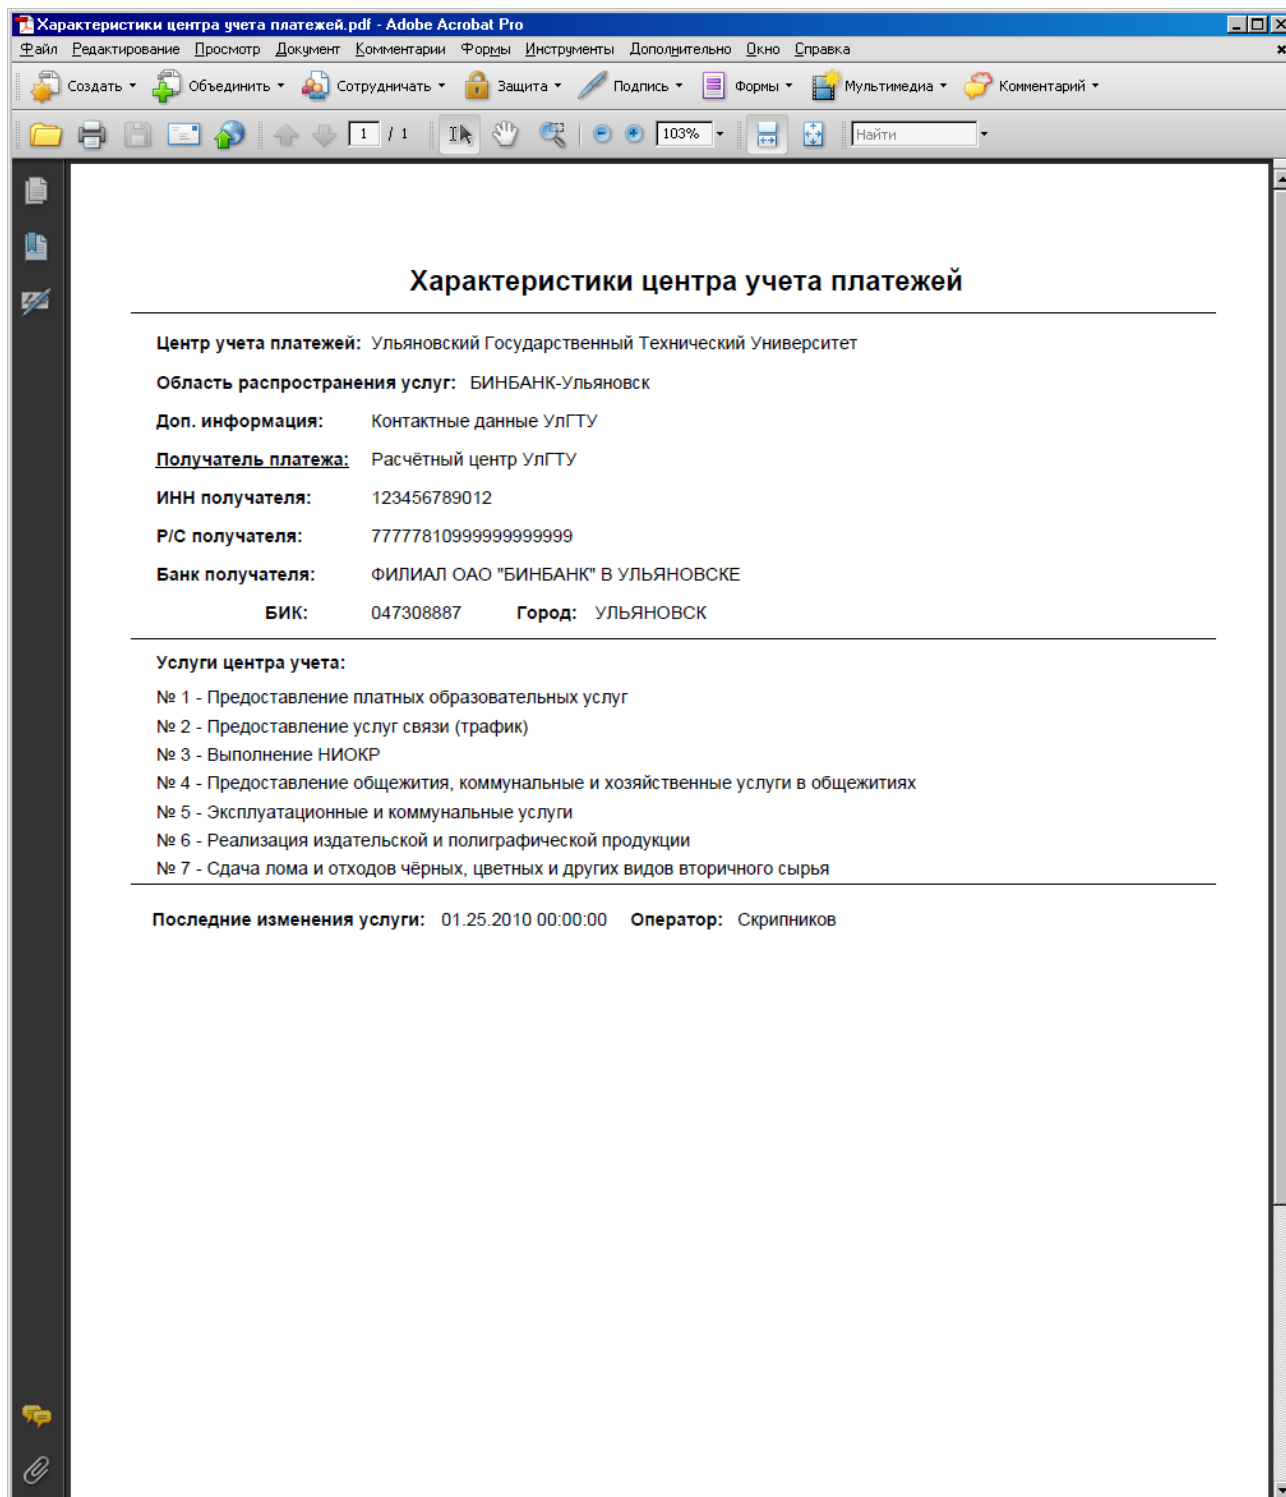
Характеристики центра учета платежей.pdf - Adobe Acrobat Pro

Файл Редактирование Просмотр Документ Комментарии Формы Инструменты Дополнительно Окно Справка

Создать Объединить Сотрудничать Защита Подпись Формы Мультимедиа Комментарий

1 / 1 103% Найти

Характеристики центра учета платежей

Центр учета платежей: Ульяновский Государственный Технический Университет

Область распространения услуг: БИНБАНК-Ульяновск

Доп. информация: Контактные данные УлГТУ

Получатель платежа: Расчётный центр УлГТУ

ИНН получателя: 123456789012

Р/С получателя: 77777810999999999999

Банк получателя: ФИЛИАЛ ОАО "БИНБАНК" В УЛЬЯНОВСКЕ

БИК: 047308887 Город: УЛЬЯНОВСК

Услуги центра учета:

№ 1 - Предоставление платных образовательных услуг
№ 2 - Предоставление услуг связи (трафик)
№ 3 - Выполнение НИОКР
№ 4 - Предоставление общежития, коммунальные и хозяйственные услуги в общежитиях
№ 5 - Эксплуатационные и коммунальные услуги
№ 6 - Реализация издательской и полиграфической продукции
№ 7 - Сдача лома и отходов чёрных, цветных и других видов вторичного сырья

Последние изменения услуги: 01.25.2010 00:00:00 Оператор: Скрипников